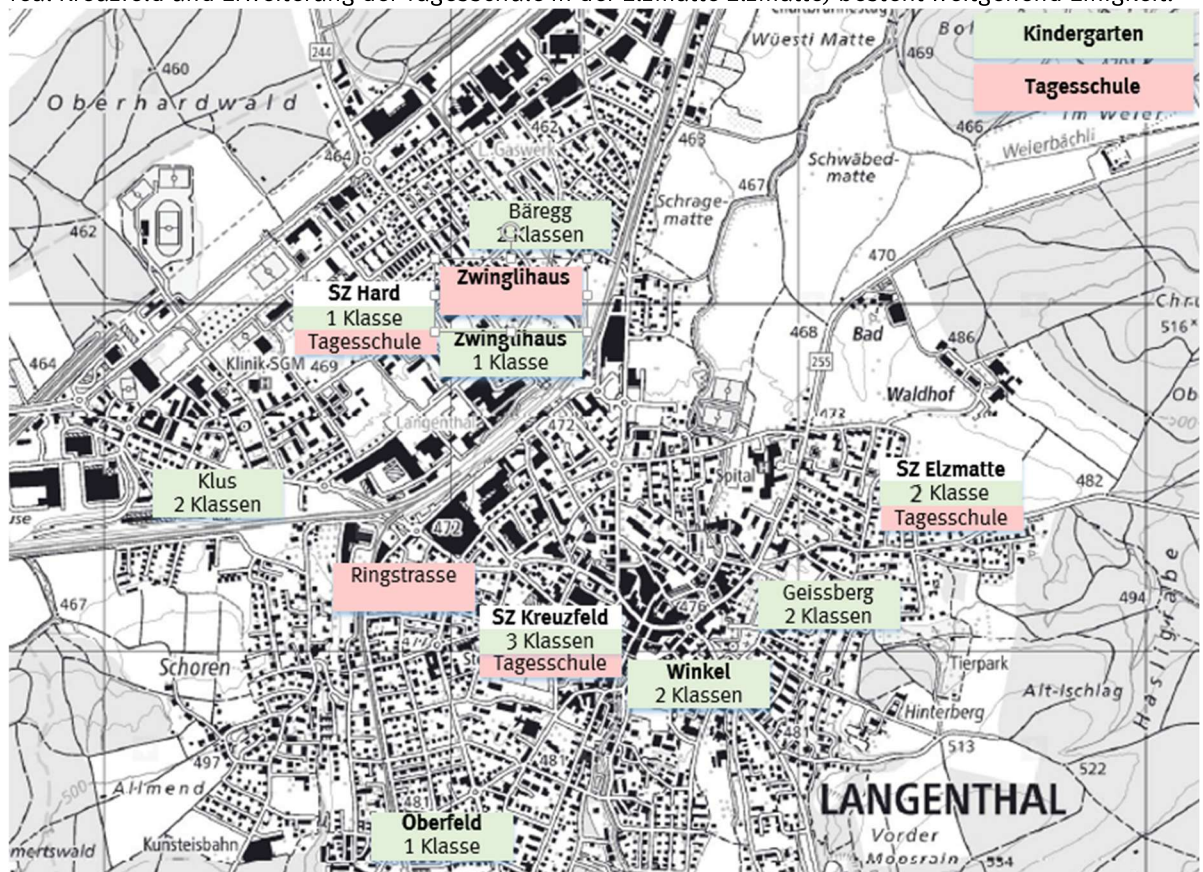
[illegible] Kreuzfeld und Erweiterung der Tagesschule in der Elzmatte Elzmatte) besteht weitgehend Einigkeit.

Kindergarten
Tagesschule

244
460
Oberhardwald
Wüesti Matte
469
Bot
466
im Weier
Weierbächli
462
Gaswerk
463
464
Schwäbed-matte
467
Schrage-matte
462
Käregg
2 Klassen
470
Zwinglihaus
SZ Hard
1 Klasse
Tagesschule
Zwinglihaus
1 Klasse
468
Bad
486
Chru
516
464
Klinik SGM
469
255
Waldhof
Ob
Langenthal
472
473
Spital
Klus
2 Klassen
SZ Elzmatte
2 Klasse
Tagesschule
482
472
Ringstrasse
467
SZ Kreuzfeld
3 Klassen
Tagesschule
476
Geissberg
2 Klassen
494
Schoren
Winkel
2 Klassen
Tierpark
Alt-Ischlag
Hinterberg
Haslig
497
481
513
522
Allmend
481
LANGENTHAL
Kunsteisbahn
Oberfeld
1 Klasse
Vorder
Moosrain
554
mertswald